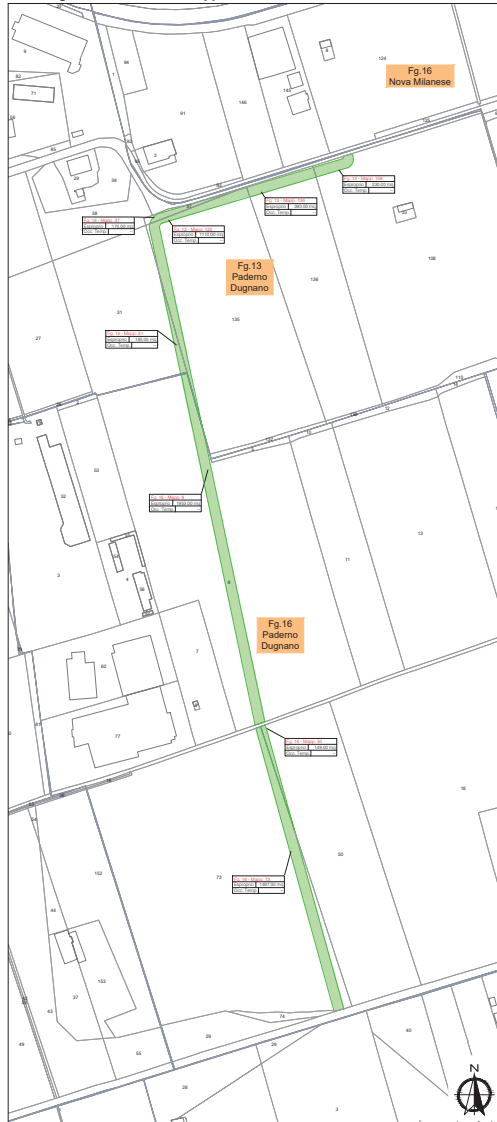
Fg.16
Nova Milanese

Fg.13
Paderno
Dugnano

Fg.16
Paderno
Dugnano

Fg. 13 - Mapp. 108
Esproprio 230.00 mq
Occ. Temp.

Fg. 13 - Mapp. 136
Esproprio 280.00 mq
Occ. Temp.

Fg. 13 - Mapp. 37
Esproprio 170.00 mq
Occ. Temp.

Fg. 13 - Mapp. 135
Esproprio 1110.00 mq
Occ. Temp.

Fg. 13 - Mapp. 31
Esproprio 195.00 mq
Occ. Temp.

Fg. 16 - Mapp. 9
Esproprio 2630.00 mq
Occ. Temp.

Fg. 16 - Mapp. 90
Esproprio 189.00 mq
Occ. Temp.

Fg. 16 - Mapp. 73
Esproprio 1497.00 mq
Occ. Temp.

124
9
82
71
96
1
146
143
91
55
3
29
38
84
39
37
23
108
136
135
21
27
110
12
131
52
53
13
11
3
4
9
7
60
77
16
50
152
44
153
73
37
43
49
74
29
55
26
40
28
3
N